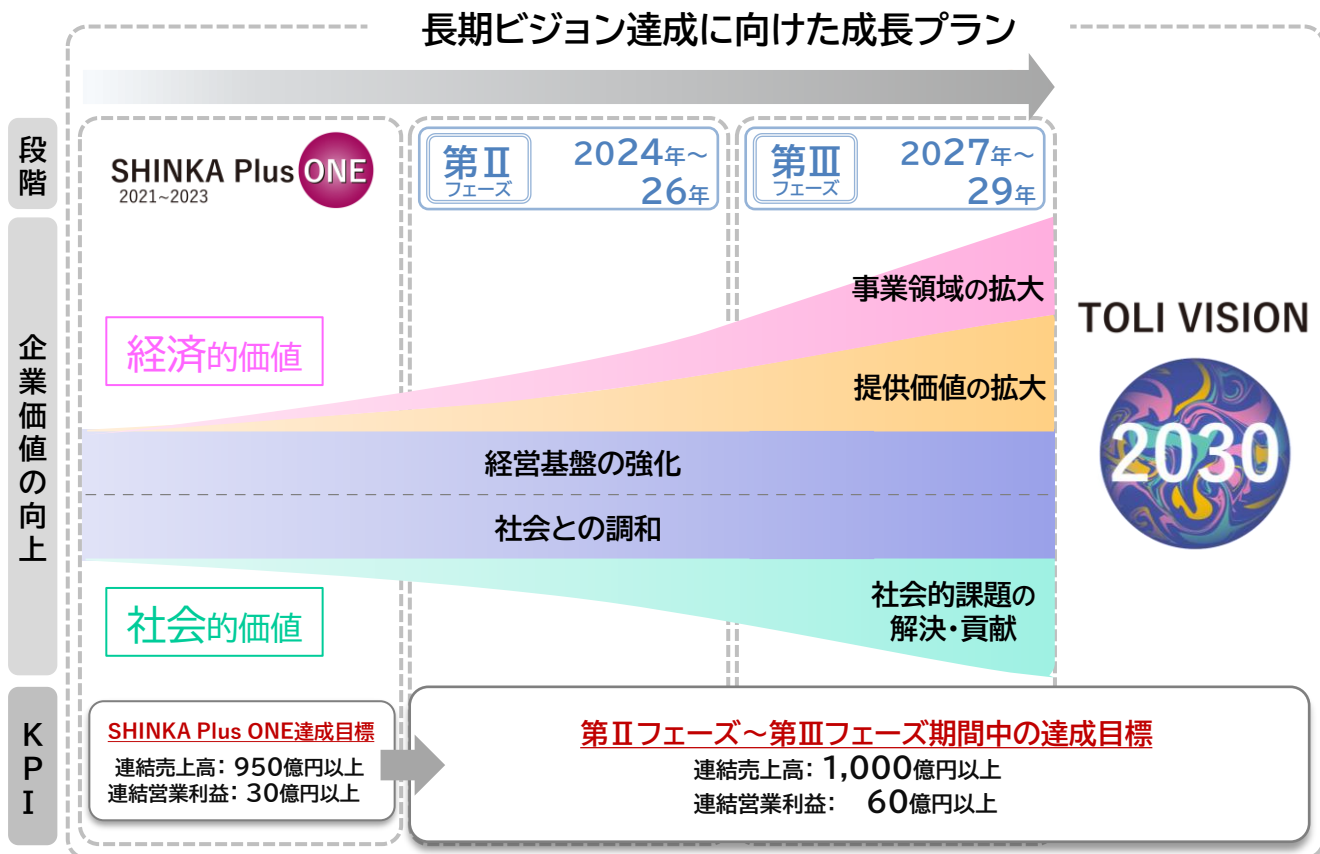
長期ビジョン達成に向けた成長プラン

段階

SHINKA Plus ONE
2021~2023

第Ⅱフェーズ 2024年~26年

第Ⅲフェーズ 2027年~29年

企業価値の向上

経済的価値

事業領域の拡大

提供価値の拡大

経営基盤の強化

社会との調和

社会的価値

社会的課題の解決・貢献

TOLI VISION
2030

KPI

SHINKA Plus ONE達成目標
連結売上高：950億円以上
連結営業利益：30億円以上

第Ⅱフェーズ～第Ⅲフェーズ期間中の達成目標
連結売上高：1,000億円以上
連結営業利益： 60億円以上